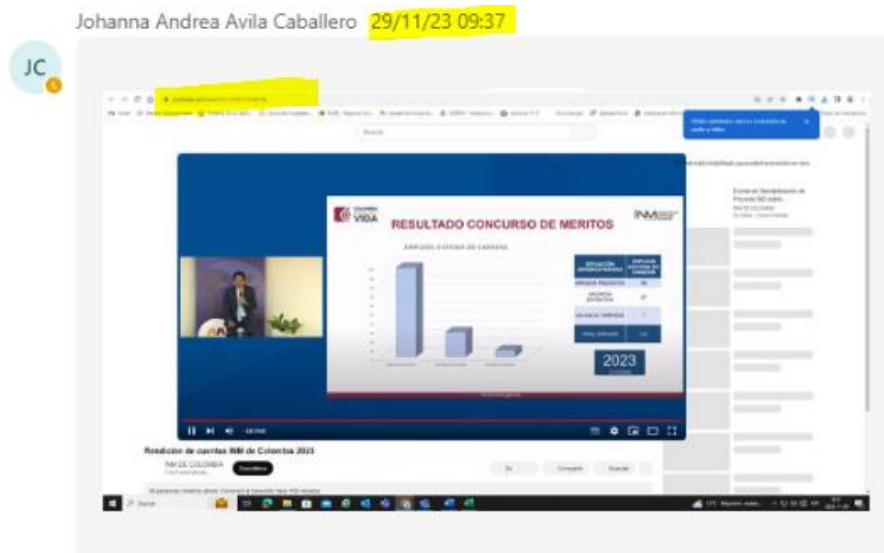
Johanna Andrea Avila Caballero 29/11/23 09:37

JC

RESULTADO CONCURSO DE MERITOS

VIDA

INM

EMPLEOS SISTEMA DE CARRERA

2023

Rendición de cuentas INM de Colombia 2023

INM DE COLOMBIA

Suscribirse

Compartir

Guardar